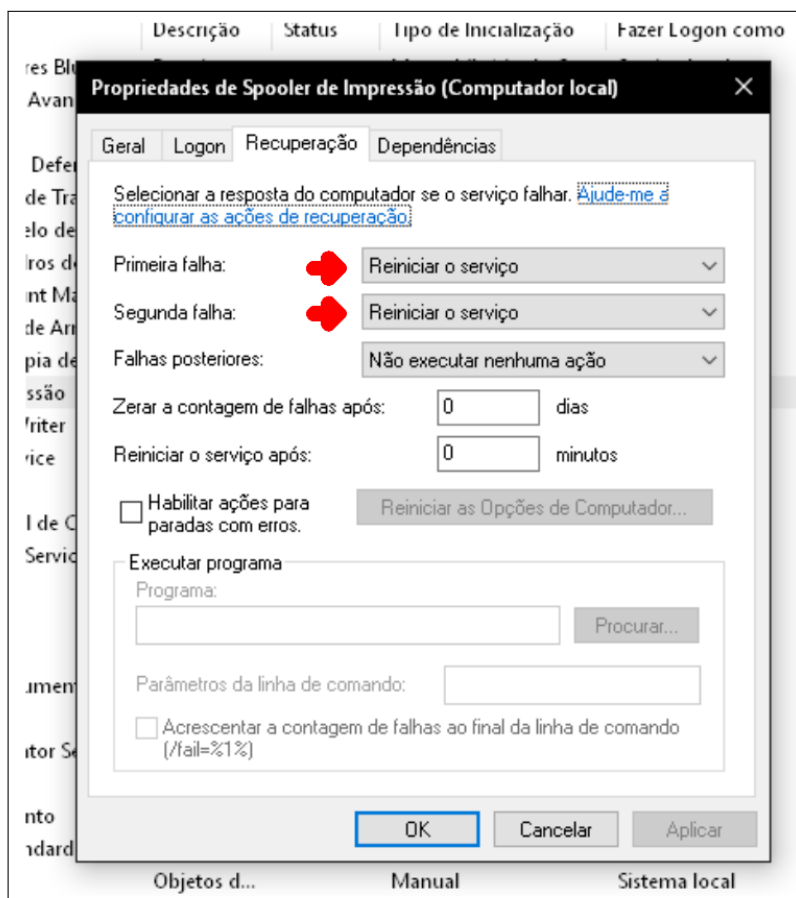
Descrição | Status | Tipo de Inicialização | Fazer Logon como

res Blu
Avan
Defe
de Tra
elo de
lros de
nt Ma
de Ar
pia de
ssão
Vriter
vice
l de C
Servic
umen
itor Se
nto
ndard

Propriedades de Spooler de Impressão (Computador local)

Geral | Logon | Recuperação | Dependências

Selecionar a resposta do computador se o serviço falhar. Ajude-me a configurar as ações de recuperação.

Primeira falha: Reiniciar o serviço

Segunda falha: Reiniciar o serviço

Falhas posteriores: Não executar nenhuma ação

Zerar a contagem de falhas após: 0 dias

Reiniciar o serviço após: 0 minutos

Habilitar ações para paradas com erros.

Reiniciar as Opções de Computador...

Executar programa

Programa:

Procurar...

Parâmetros da linha de comando:

Acrescentar a contagem de falhas ao final da linha de comando (/fail=%1%)

OK | Cancelar | Aplicar

Objetos d... | Manual | Sistema local